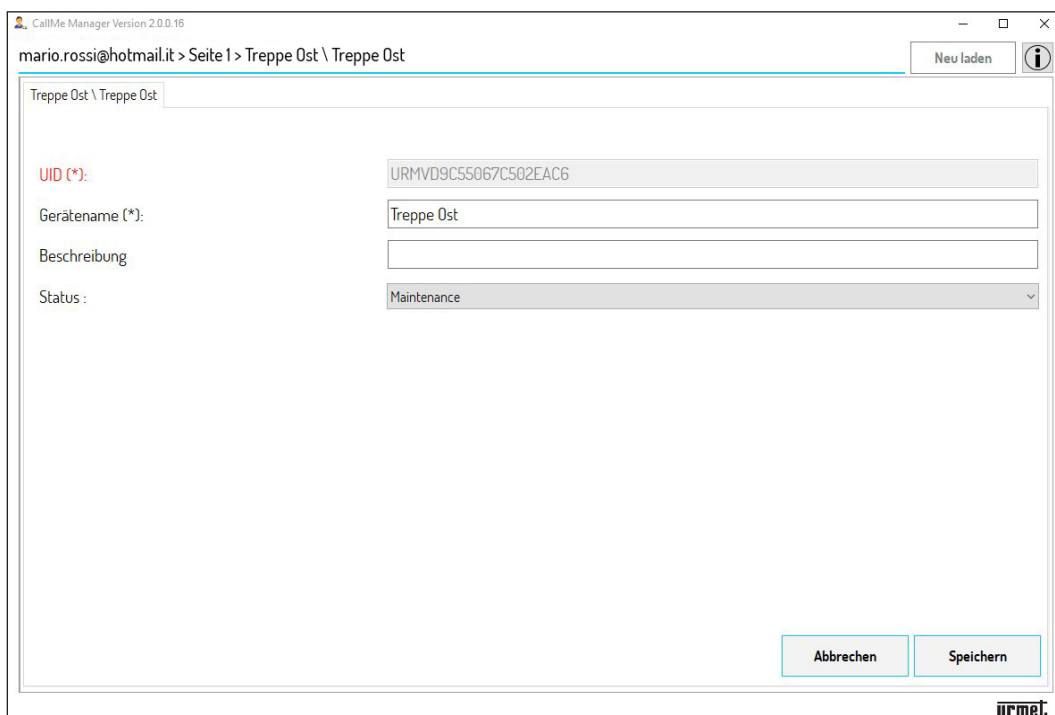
CallMe Manager Version 2.0.0.16

mario.rossi@hotmail.it > Seite 1 > Treppe Ost \ Treppe Ost

Neu laden

Treppe Ost \ Treppe Ost

UID (*): URMVD9C55067C502EAC6

Gerätename (*): Treppe Ost

Beschreibung

Status : Maintenance

Abbrechen

Speichern

urmet